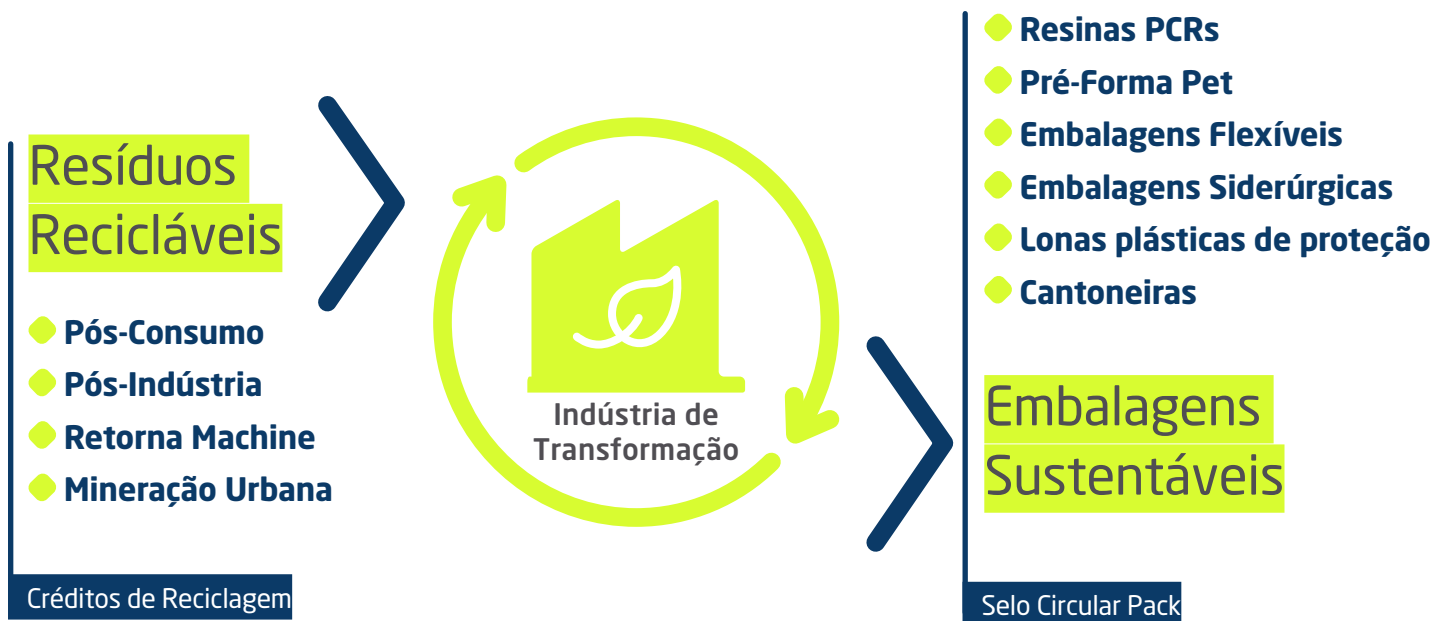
Resíduos Recicláveis

Pós-Consumo
Pós-Indústria
Retorna Machine
Mineração Urbana

Créditos de Reciclagem

Indústria de Transformação

Resinas PCRs
Pré-Forma Pet
Embalagens Flexíveis
Embalagens Siderúrgicas
Lonas plásticas de proteção
Cantoneiras

Embalagens Sustentáveis

Selo Circular Pack